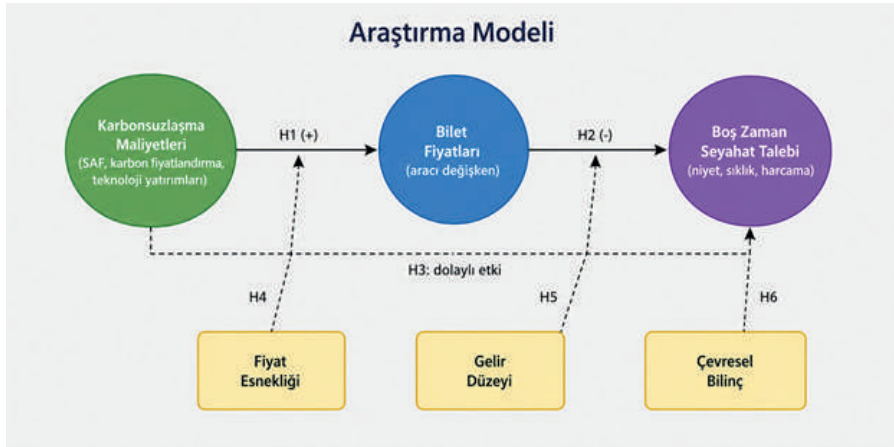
Araştırma Modeli

Karbonsuzlaşma Maliyetleri
(SAF, karbon fiyatlandırma, teknoloji yatırımları)

H1 (+)

Bilet Fiyatları
(aracı değişken)

H2 (-)

Boş Zaman Seyahat Talebi
(niyet, sıklık, harcama)

H3: dolaylı etki

H4

H5

H6

Fiyat Esnekliği

Gelir Düzeyi

Çevresel Bilinç